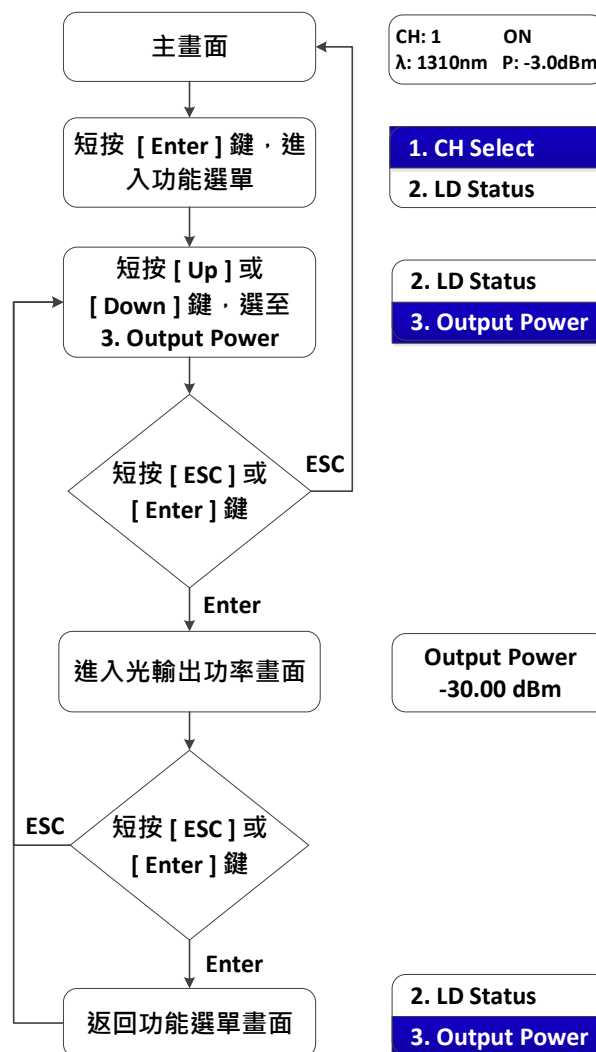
主畫面

CH: 1 ON
λ: 1310nm P: -3.0dBm

短按 [ Enter ] 鍵，進入功能選單

1. CH Select
2. LD Status

短按 [ Up ] 或 [ Down ] 鍵，選至 3. Output Power

2. LD Status
3. Output Power

短按 [ ESC ] 或 [ Enter ] 鍵

ESC

Enter

進入光輸出功率畫面

Output Power
-30.00 dBm

短按 [ ESC ] 或 [ Enter ] 鍵

ESC

Enter

返回功能選單畫面

2. LD Status
3. Output Power